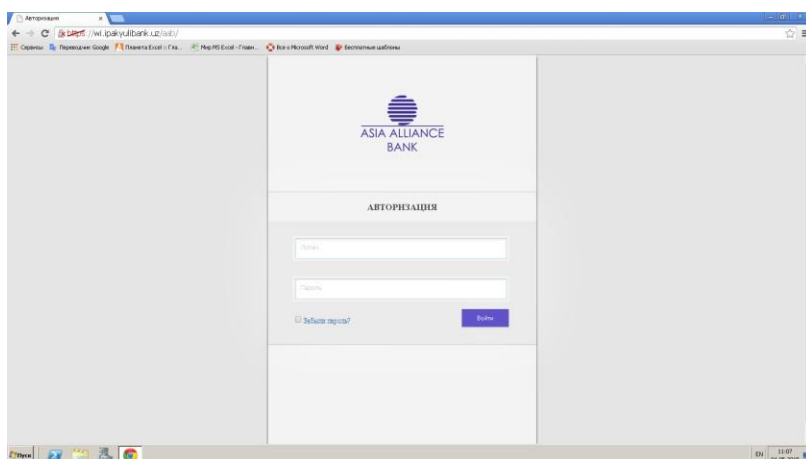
Авторизация ×

https://wl.ipakyulibank.uz/aab/

Сервисы Переводчик Google Планета Excel :: Гла... Мир MS Excel - Главн... Все о Microsoft Word Бесплатные шаблоны

ASIA ALLIANCE BANK

АВТОРИЗАЦИЯ

Логин

Пароль

Забыли пароль?

Войти

Пуск

EN 11:07